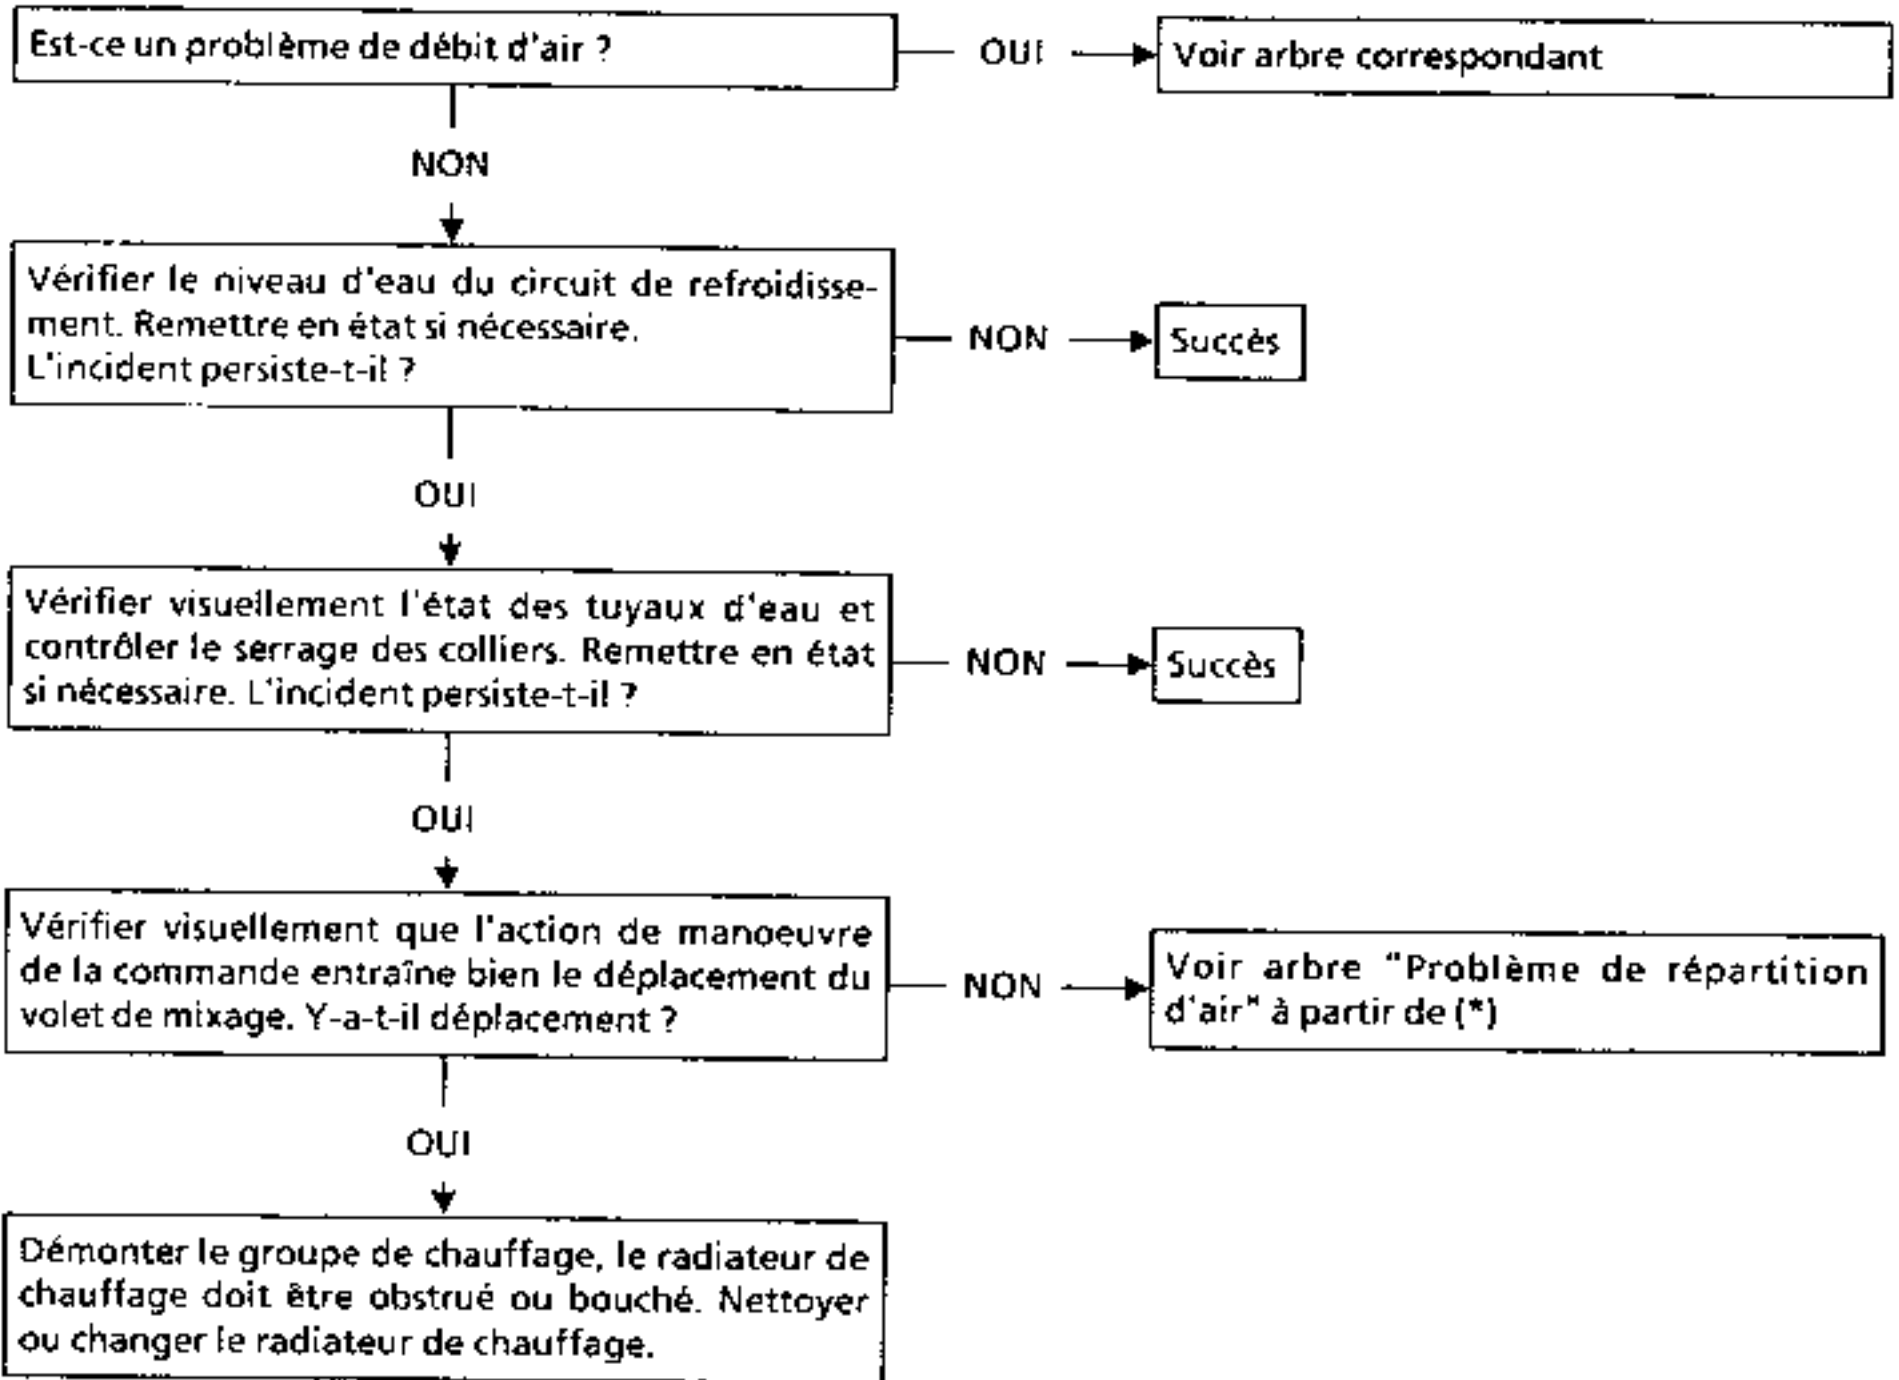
Est-ce un problème de débit d'air ?

OUI

Voir arbre correspondant

NON

Vérifier le niveau d'eau du circuit de refroidissement. Remettre en état si nécessaire.
L'incident persiste-t-il ?

NON

Succès

OUI

Vérifier visuellement l'état des tuyaux d'eau et contrôler le serrage des colliers. Remettre en état si nécessaire. L'incident persiste-t-il ?

NON

Succès

OUI

Vérifier visuellement que l'action de manoeuvre de la commande entraîne bien le déplacement du volet de mixage. Y-a-t-il déplacement ?

NON

Voir arbre "Problème de répartition d'air" à partir de (*)

OUI

Démonter le groupe de chauffage, le radiateur de chauffage doit être obstrué ou bouché. Nettoyer ou changer le radiateur de chauffage.